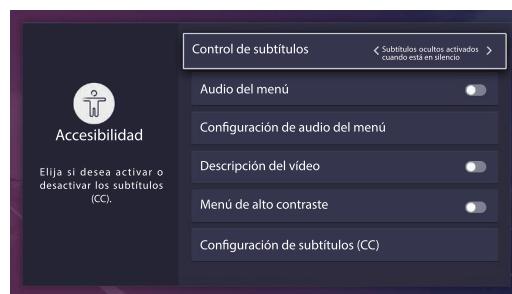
Accesibilidad

Elija si desea activar o desactivar los subtítulos (CC).

Control de subtítulos

Subtítulos ocultos activados cuando está en silencio

Audio del menú

Configuración de audio del menú

Descripción del vídeo

Menú de alto contraste

Configuración de subtítulos (CC)